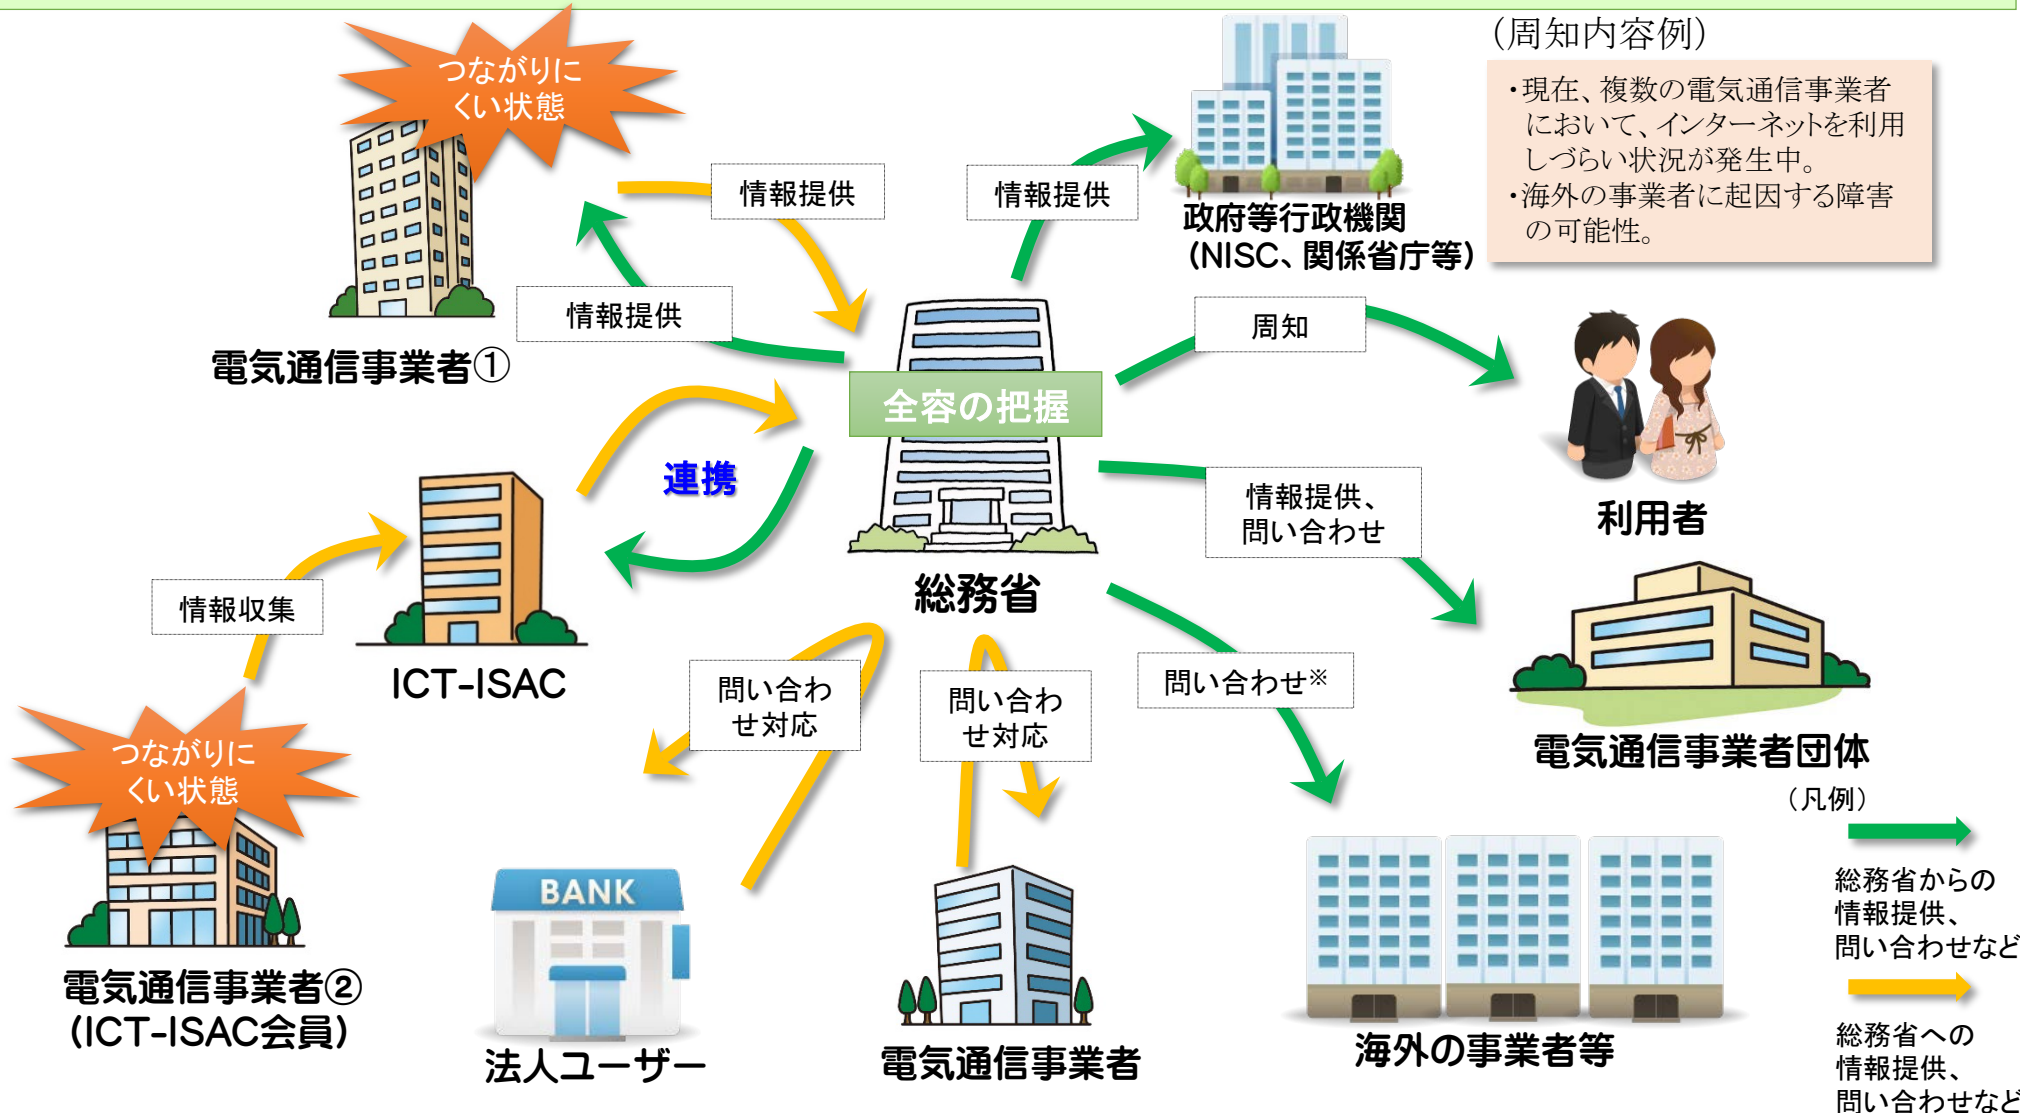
つながりにくい状態

情報提供

情報提供

電気通信事業者①

情報提供

政府等行政機関
(NISC、関係省庁等)

(周知内容例)

・現在、複数の電気通信事業者において、インターネットを利用しづらい状況が発生中。
・海外の事業者に起因する障害の可能性。

周知

全容の把握

利用者

連携

情報提供、問い合わせ

ICT-ISAC

情報収集

総務省

電気通信事業者団体

つながりにくい状態

問い合わせ対応

問い合わせ対応

問い合わせ※

(凡例)

総務省からの情報提供、問い合わせなど

総務省への情報提供、問い合わせなど

電気通信事業者②
(ICT-ISAC会員)

BANK

法人ユーザー

電気通信事業者

海外の事業者等